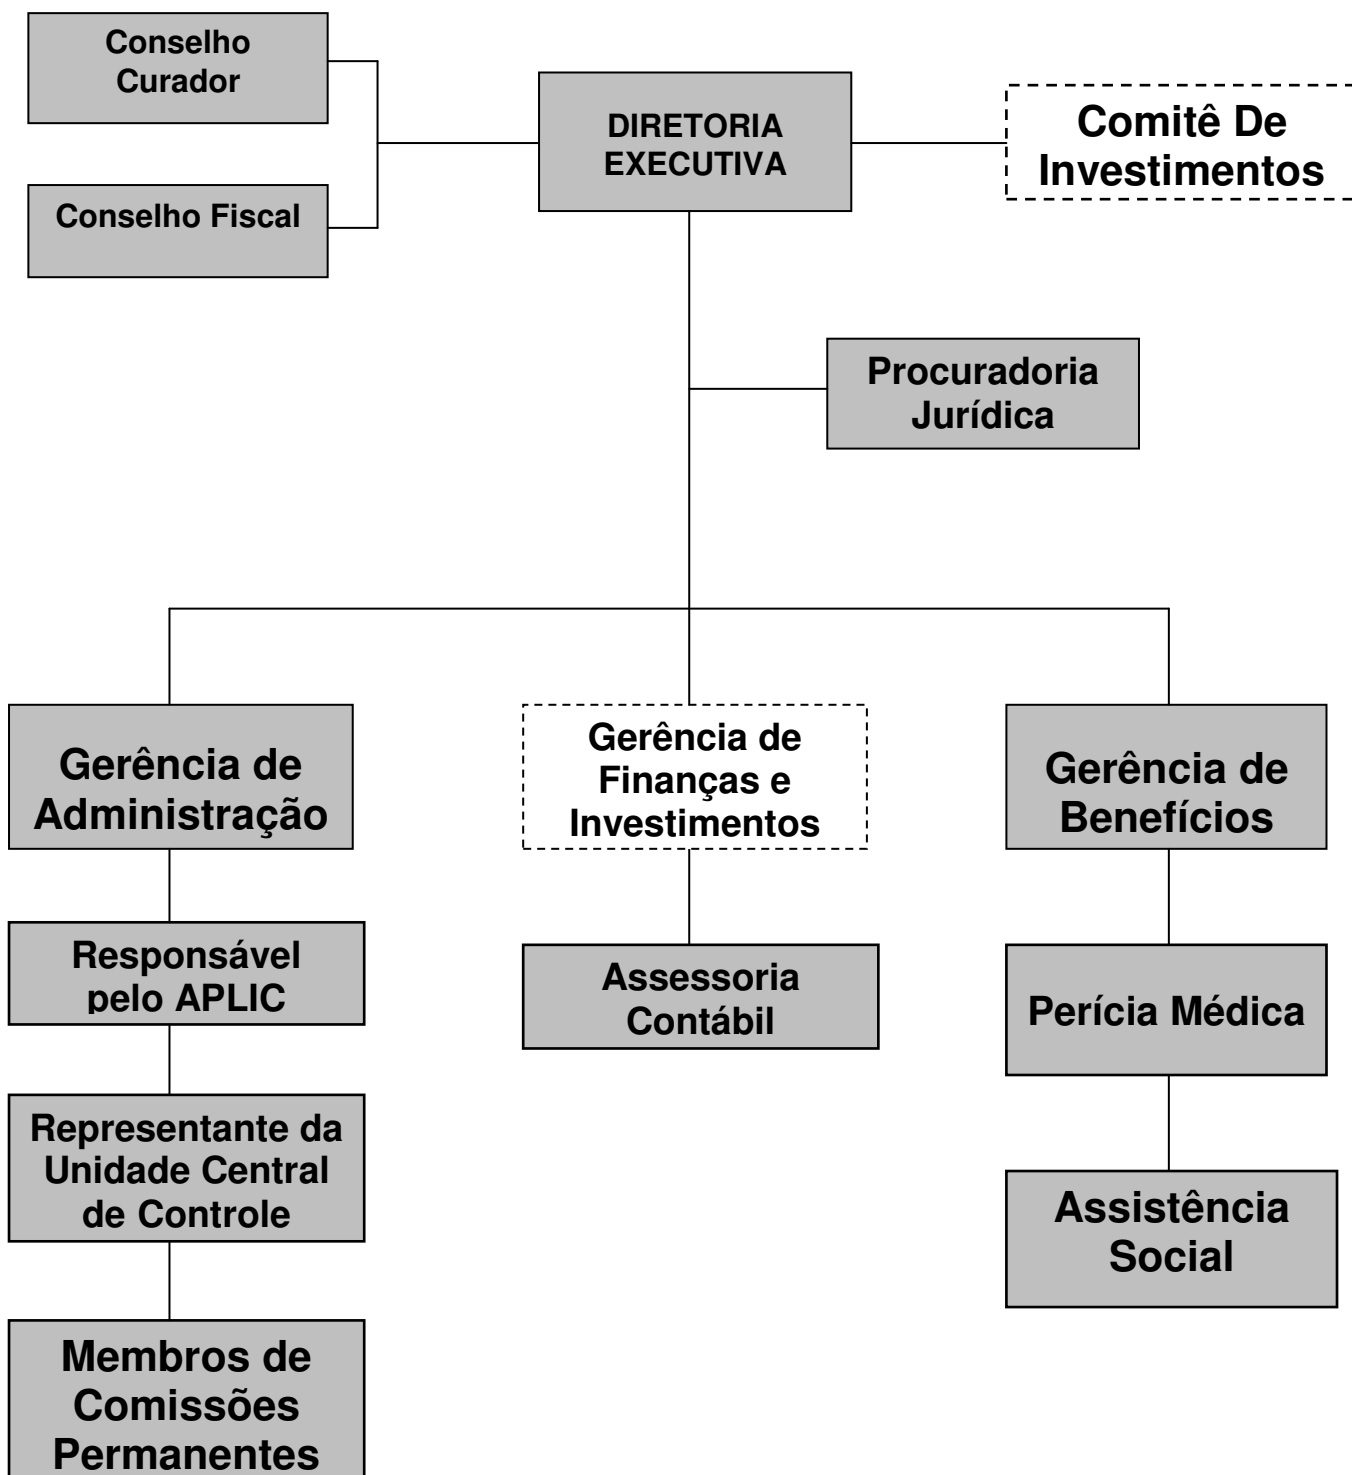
Conselho Curador

Conselho Fiscal

DIRETORIA EXECUTIVA

Comitê De Investimentos

Procuradoria Jurídica

Gerência de Administração

Gerência de Finanças e Investimentos

Gerência de Benefícios

Responsável pelo APLIC

Assessoria Contábil

Perícia Médica

Representante da Unidade Central de Controle

Assistência Social

Membros de Comissões Permanentes